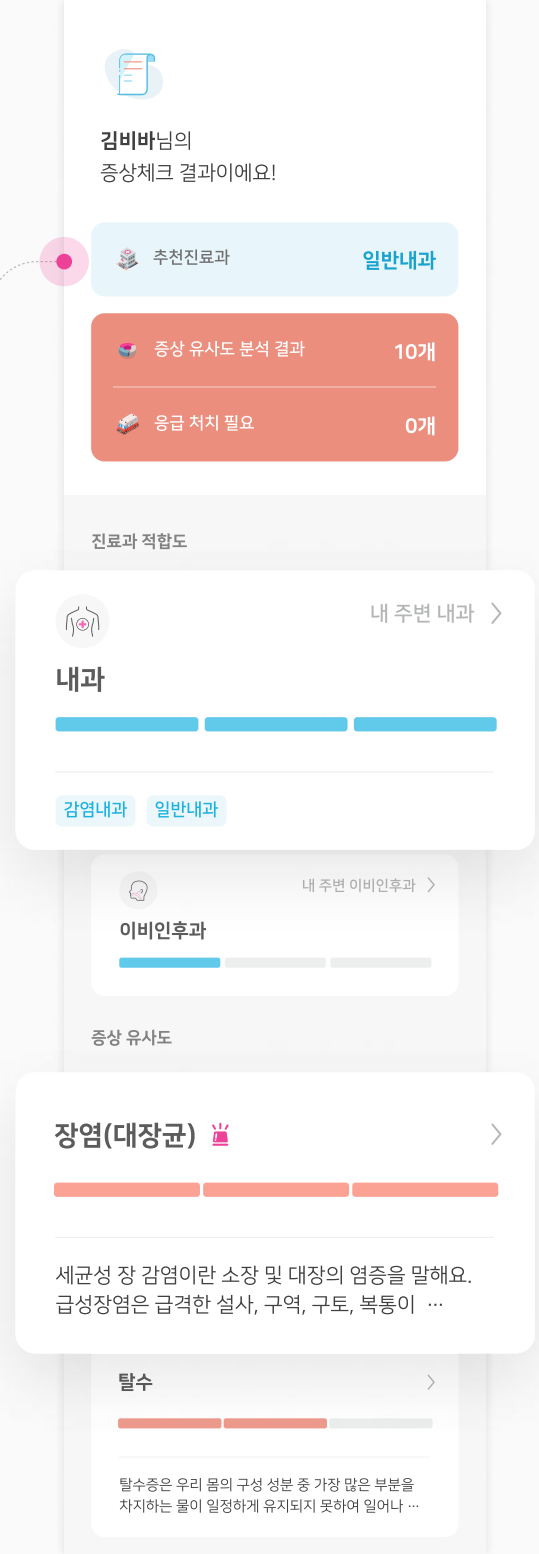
김비바님의
증상체크 결과이에요!

추천진료과 일반내과

증상 유사도 분석 결과 10개

응급 처치 필요 0개

진료과 적합도

내 주변 내과 >

내과

감염내과 일반내과

내 주변 이비인후과 >

이비인후과

증상 유사도

장염(대장균) >

세균성 장 감염이란 소장 및 대장의 염증을 말해요. 급성장염은 급격한 설사, 구역, 구토, 복통이 …

탈수 >

탈수증은 우리 몸의 구성 성분 중 가장 많은 부분을 차지하는 물이 일정하게 유지되지 못하여 일어나 …